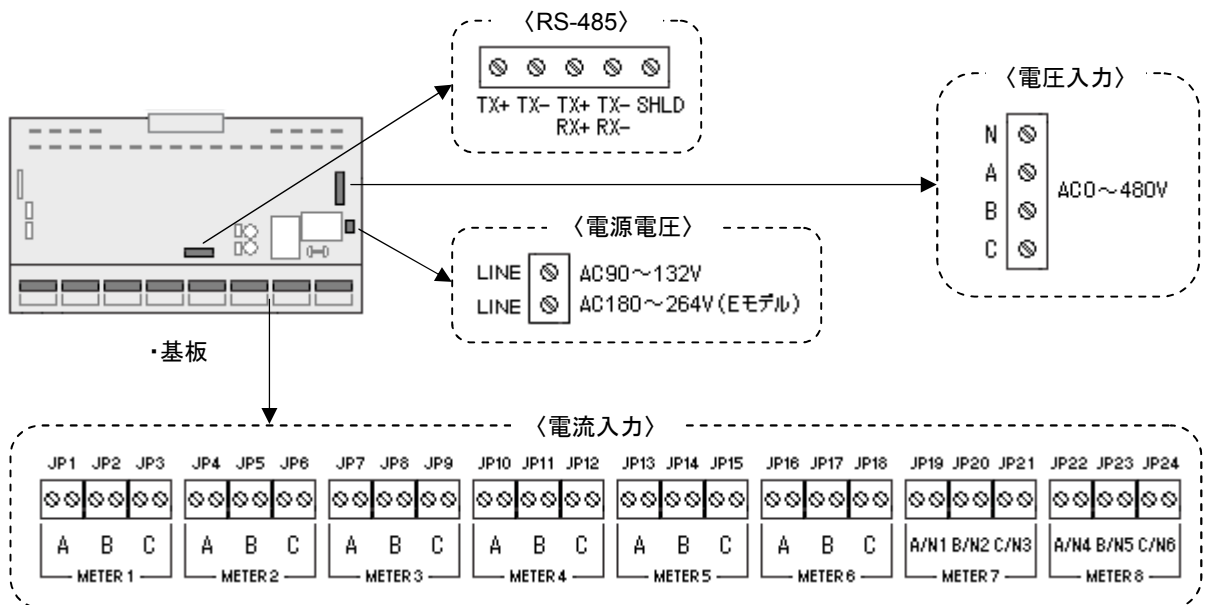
〈RS-485〉

TX+ TX− TX+ TX− SHLD
RX+ RX−

〈電圧入力〉

N
A
B
C

AC0～480V

〈電源電圧〉

LINE AC90～132V
LINE AC180～264V (Eモデル)

・基板

〈電流入力〉

JP1 JP2 JP3 JP4 JP5 JP6 JP7 JP8 JP9 JP10 JP11 JP12 JP13 JP14 JP15 JP16 JP17 JP18 JP19 JP20 JP21 JP22 JP23 JP24

A B C
METER 1

A B C
METER 2

A B C
METER 3

A B C
METER 4

A B C
METER 5

A B C
METER 6

A/N1 B/N2 C/N3
METER 7

A/N4 B/N5 C/N6
METER 8